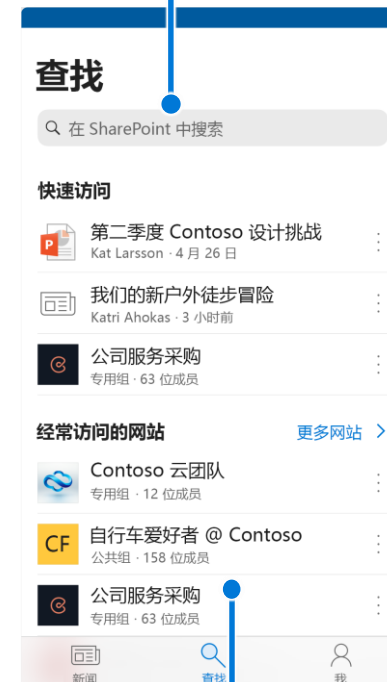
查找

在 SharePoint 中搜索

快速访问

第二季度 Contoso 设计挑战
Kat Larsson · 4 月 26 日

我们的新户外徒步冒险
Katri Ahokas · 3 小时前

公司服务采购
专用组 · 63 位成员

经常访问的网站

更多网站

Contoso 云团队
专用组 · 12 位成员

CF

自行车爱好者 @ Contoso
公共组 · 158 位成员

公司服务采购
专用组 · 63 位成员

新闻

查找

我